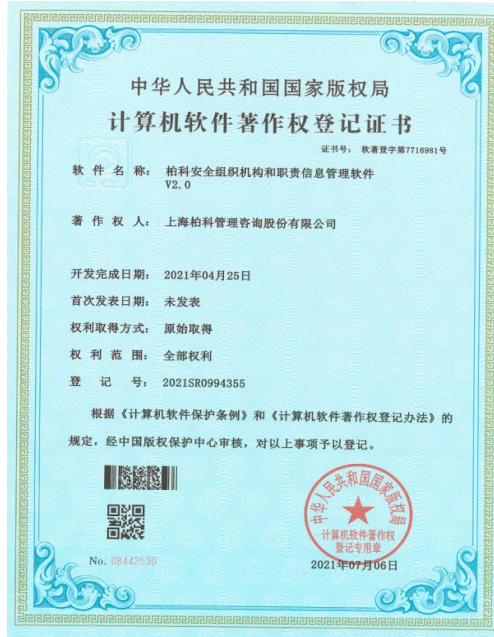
中华人民共和国国家版权局
计算机软件著作权登记证书

证书号：软著登字第7716981号

软 件 名 称： 柏科安全组织机构和职责信息管理软件 V2.0

著 作 权 人： 上海柏科管理咨询股份有限公司

开发完成日期： 2021年04月25日

首次发表日期： 未发表

权利取得方式： 原始取得

权 利 范 围： 全部权利

登 记 号： 2021SR0994355

根据《计算机软件保护条例》和《计算机软件著作权登记办法》的规定，经中国版权保护中心审核，对以上事项予以登记。

中华人民共和国国家版权局
计算机软件著作权
登记专用章

No. 08442530

2021年07月06日